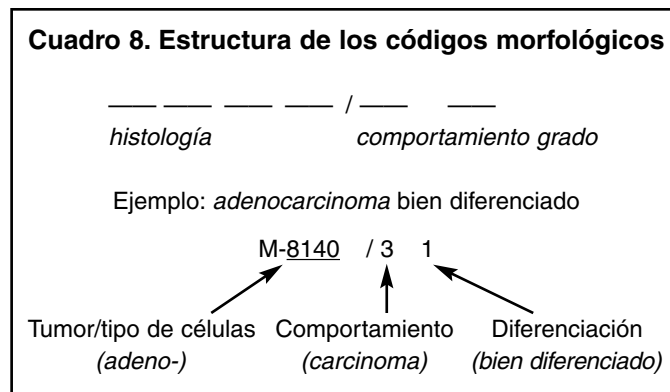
Cuadro 8. Estructura de los códigos morfológicos

___ ___ ___ ___ / ___ ___

histología comportamiento grado

Ejemplo: adenocarcinoma bien diferenciado

M-8140 / 3 1

Tumor/tipo de células (adeno-)

Comportamiento (carcinoma)

Diferenciación (bien diferenciado)